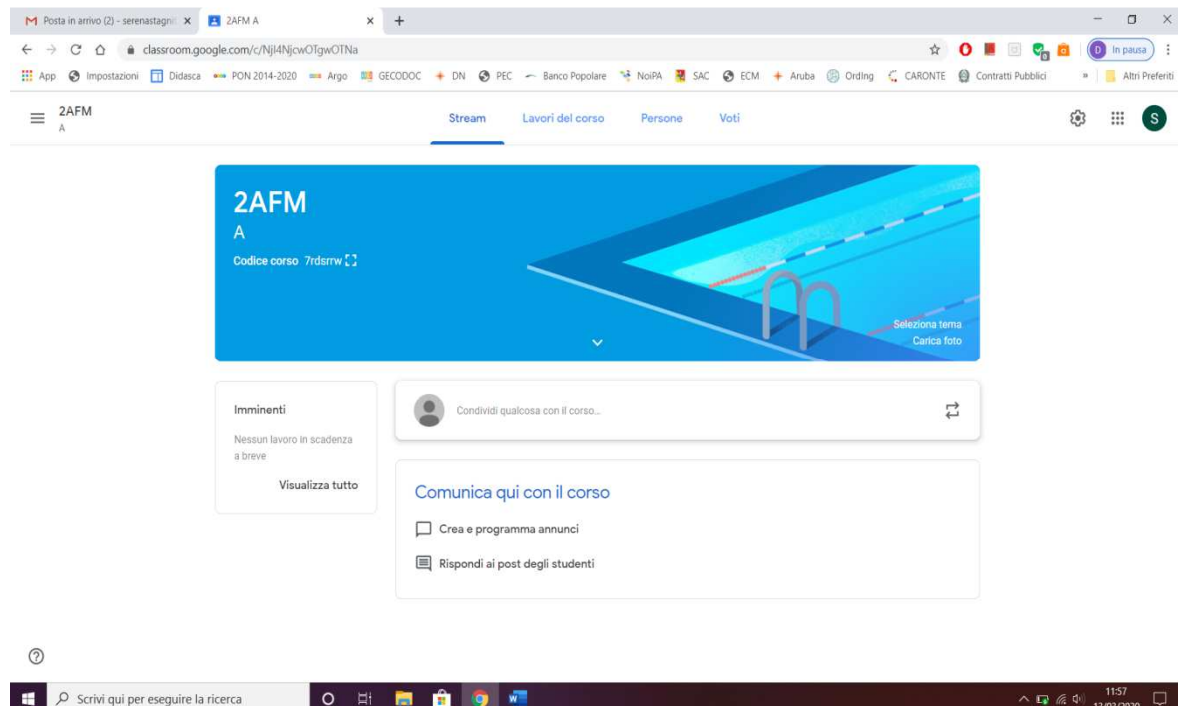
Posta in arrivo (2) - serenastagni ×
2AFM A ×
+

classroom.google.com/c/NjI4NjcwOTgwOTNa

D In pausa

App Impostazioni Didasca PON 2014-2020 Argo GECODOC DN PEC Banco Popolare NoiPA SAC ECM Aruba OrdIng CARONTE Contratti Pubblici » Altri Preferiti

2AFM
A

Stream Lavori del corso Persone Voti

S

2AFM
A
Codice corso 7rdsrrw

Seleziona tema
Carica foto

Imminenti
Nessun lavoro in scadenza a breve
Visualizza tutto

Condividi qualcosa con il corso...

Comunica qui con il corso
Crea e programma annunci
Rispondi ai post degli studenti

Scrivi qui per eseguire la ricerca

11:57
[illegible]